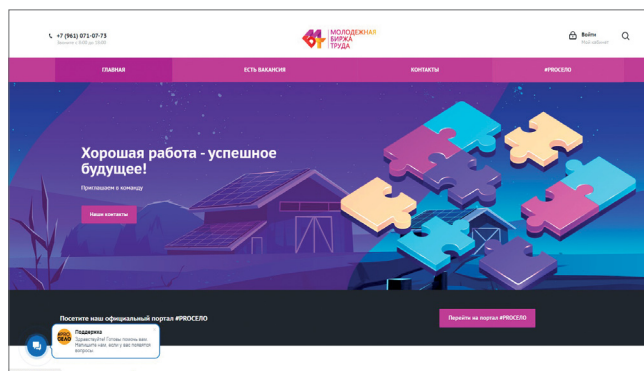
+7 (961) 071-07-73
Звонките с 9:00 до 18:00

МОЛОДЕЖНАЯ БИРЖА ТРУДА

Войти
Мой кабинет

ГЛАВНАЯ
ЕСТЬ ВАКАНСИЯ
КОНТАКТЫ
#PROCEЛО

Хорошая работа - успешное будущее!

Приглашаем в команду

Наши контакты

Посетите наш официальный портал #PROCEЛО

Перейти на портал #PROCEЛО

Поддержка
Здравствуйте! Готовы помочь вам. Напишите нам, если у вас появятся вопросы.